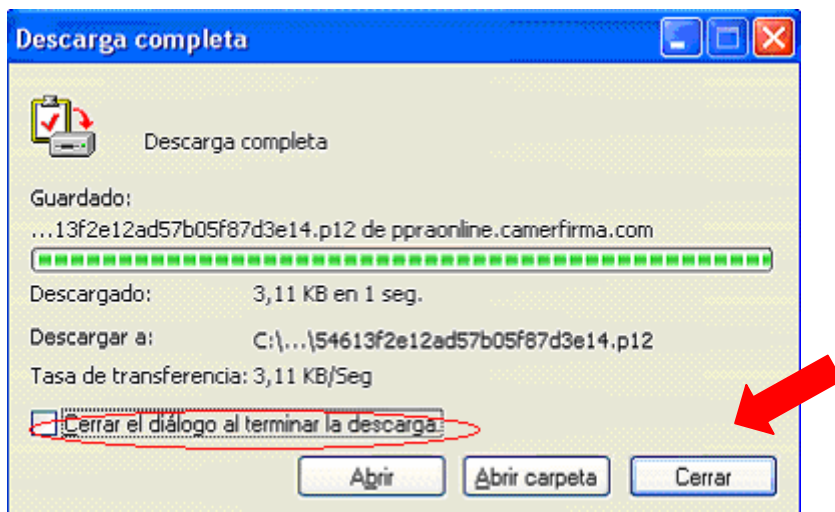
Descarga completa

Descarga completa

Guardado:
...13f2e12ad57b05f87d3e14.p12 de ppraonline.camerfirma.com

Descargado: 3,11 KB en 1 seg.

Descargar a: C:\...\54613f2e12ad57b05f87d3e14.p12

Tasa de transferencia: 3,11 KB/Seg

Cerrar el diálogo al terminar la descarga.

Abrir | Abrir carpeta | Cerrar